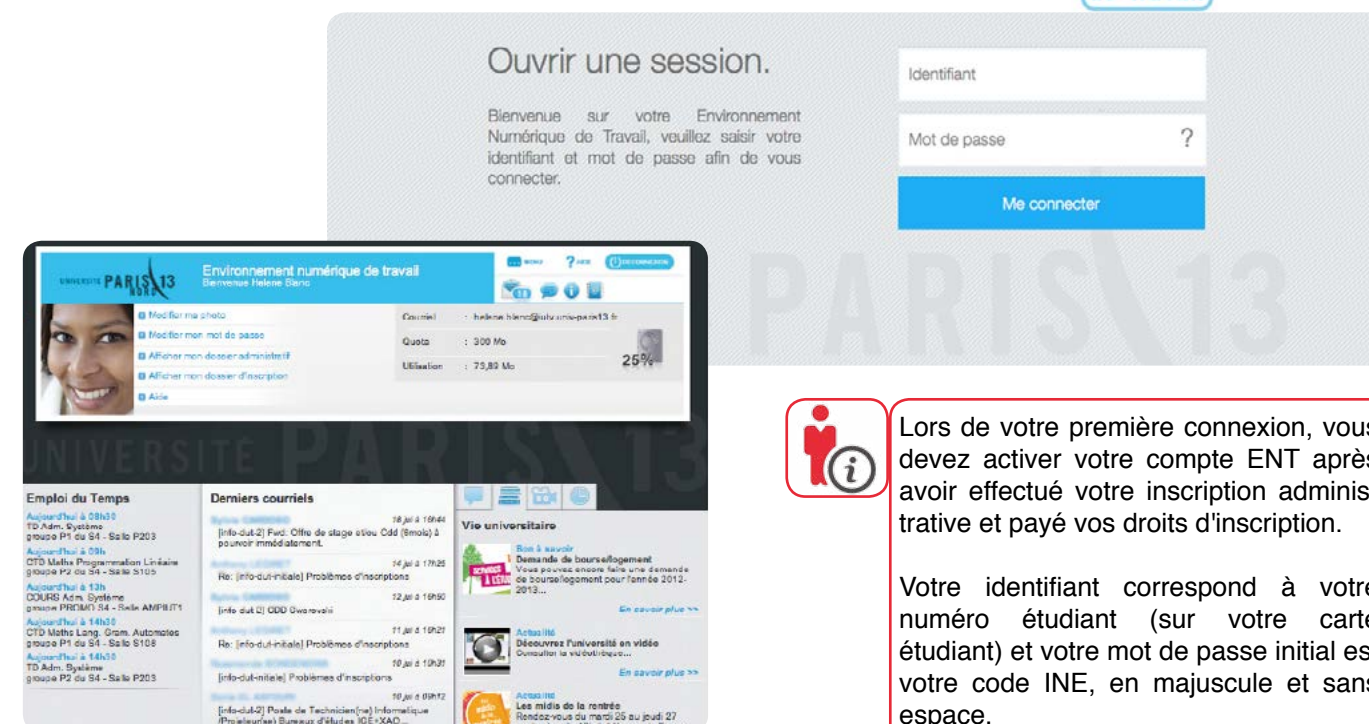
Ouvrir une session.

Bienvenue sur votre Environnement Numérique de Travail, veuillez saisir votre identifiant et mot de passe afin de vous connecter.

Identifiant

Mot de passe ?

Me connecter

PARIS 13

UNIVERSITÉ PARIS 13 NORD

Environnement numérique de travail
Bienvenue Helene Blanc

Modifier ma photo
Modifier mon mot de passe
Afficher mon dossier administratif
Afficher mon dossier d'inscription
Aide

Courriel : helene.blanc@iutv.univ-paris13.fr
Quota : 300 Mo
Utilisation : 75,89 Mo
25%

UNIVERSITÉ PARIS 13

Emploi du Temps
Aujourd'hui à 08h30
TD Adm. Système
groupe P1 du S4 - Salle P203
Aujourd'hui à 09h
CTD Maths Programmation Linéaire
groupe P2 du S4 - Salle S105
Aujourd'hui à 13h
COURS Adm. Système
groupe PROMO S4 - Salle AMPHI1
Aujourd'hui à 14h30
CTD Maths Lang. Gram. Automates
groupe P1 du S4 - Salle S108
Aujourd'hui à 14h30
TD Adm. Système
groupe P2 du S4 - Salle P203

Derniers courriels
18 juil à 16h44
[info-dut-2] Fwd: Offre de stage et/ou Cdd (6mois) à pourvoir immédiatement.
14 juil à 17h25
Re: [info-dut-initiale] Problèmes d'inscriptions
12 juil à 16h50
[info dut 2] ODD Gwerveid
11 juil à 10h21
Re: [info-dut-initiale] Problèmes d'inscriptions
10 juil à 10h31
[info-dut-initiale] Problèmes d'inscriptions
10 juil à 09h12
[info-dut-2] Poste de Technicien(ne) Informatique (Projeteur/se) Bureaux d'études IDE+XAO...

Vie universitaire
Bon à savoir
Demande de bourse/logement
Vous pouvez encore faire une demande de bourse/logement pour l'année 2012-2013...
En savoir plus >>
Actualité
Découvrez l'université en vidéo
Consulter la vidéothèque...
En savoir plus >>
Actualité
Les midis de la rentrée
Rendez-vous du mardi 25 au jeudi 27

Lors de votre première connexion, vous devez activer votre compte ENT après avoir effectué votre inscription administrative et payé vos droits d'inscription.

Votre identifiant correspond à votre numéro étudiant (sur votre carte étudiant) et votre mot de passe initial est votre code INE, en majuscule et sans espace.